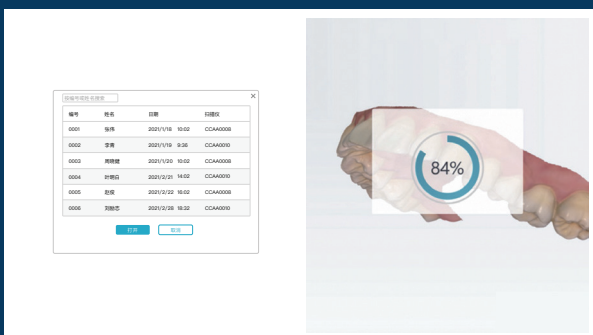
按编号或姓名搜索

| 编号 | 姓名 | 日期 | 扫描仪 |
|---|---|---|---|
| 0001 | 张伟 | 2021/1/18 10:02 | CCAA0008 |
| 0002 | 李青 | 2021/1/19 9:36 | CCAA0010 |
| 0003 | 黄晓健 | 2021/1/20 10:02 | CCAA0008 |
| 0004 | 叶丽日 | 2021/2/21 14:02 | CCAA0010 |
| 0005 | 赵煜 | 2021/2/22 18:02 | CCAA0008 |
| 0006 | 刘振志 | 2021/2/28 18:32 | CCAA0010 |

打开 取消

84%